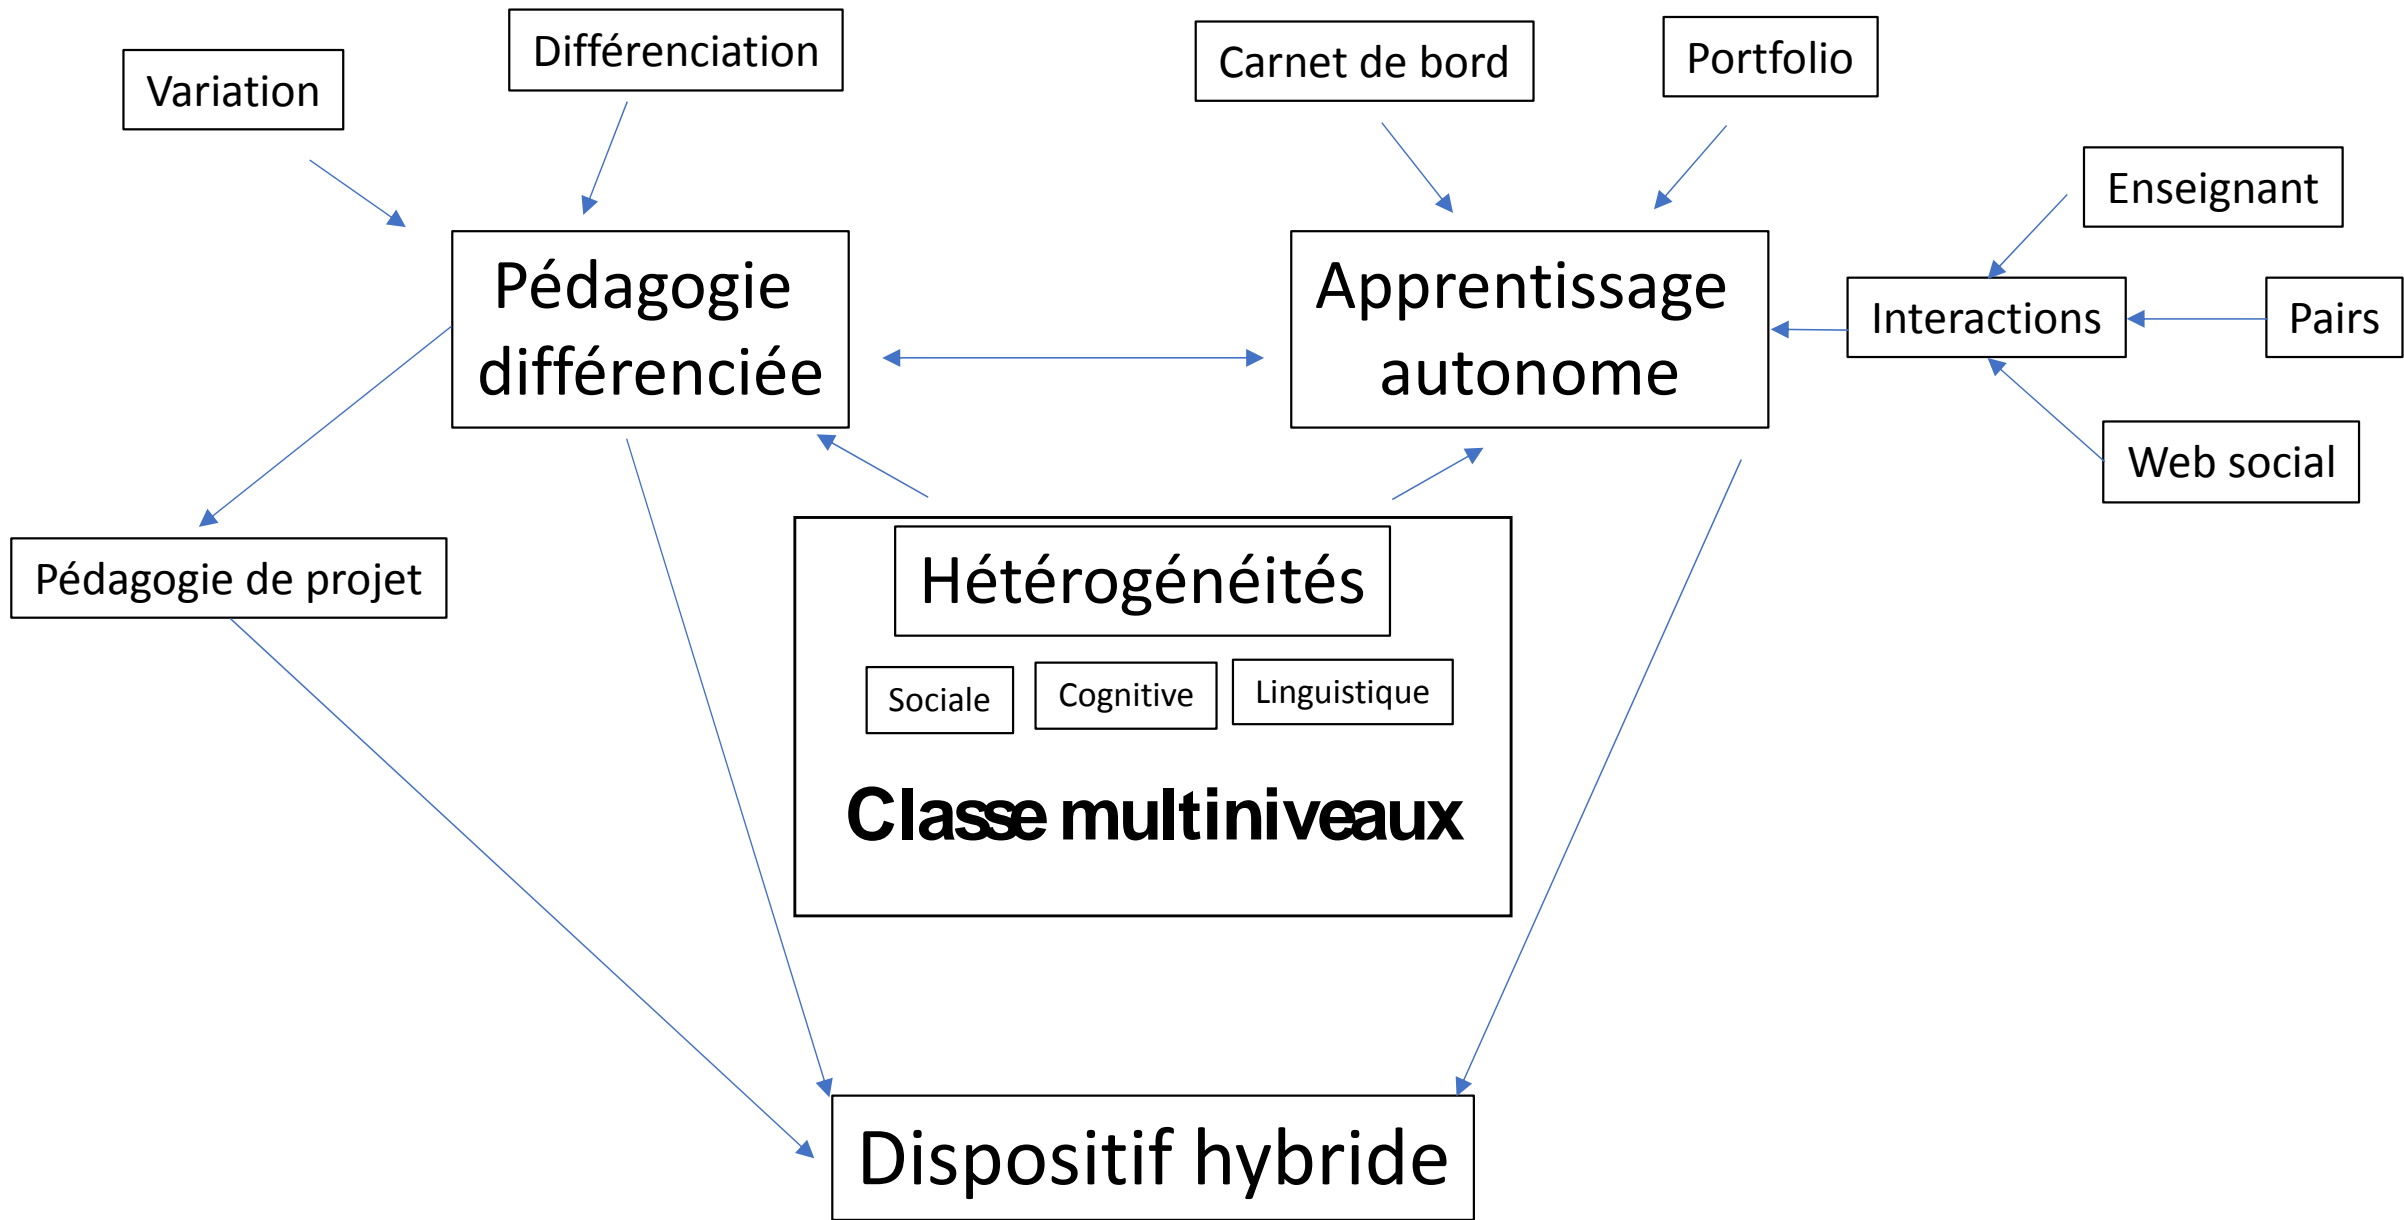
Variation

Différenciation

Carnet de bord

Portfolio

Enseignant

Pédagogie différenciée

Apprentissage autonome

Interactions

Pairs

Web social

Pédagogie de projet

Hétérogénéités

Sociale

Cognitive

Linguistique

Classe multiniveaux

Dispositif hybride